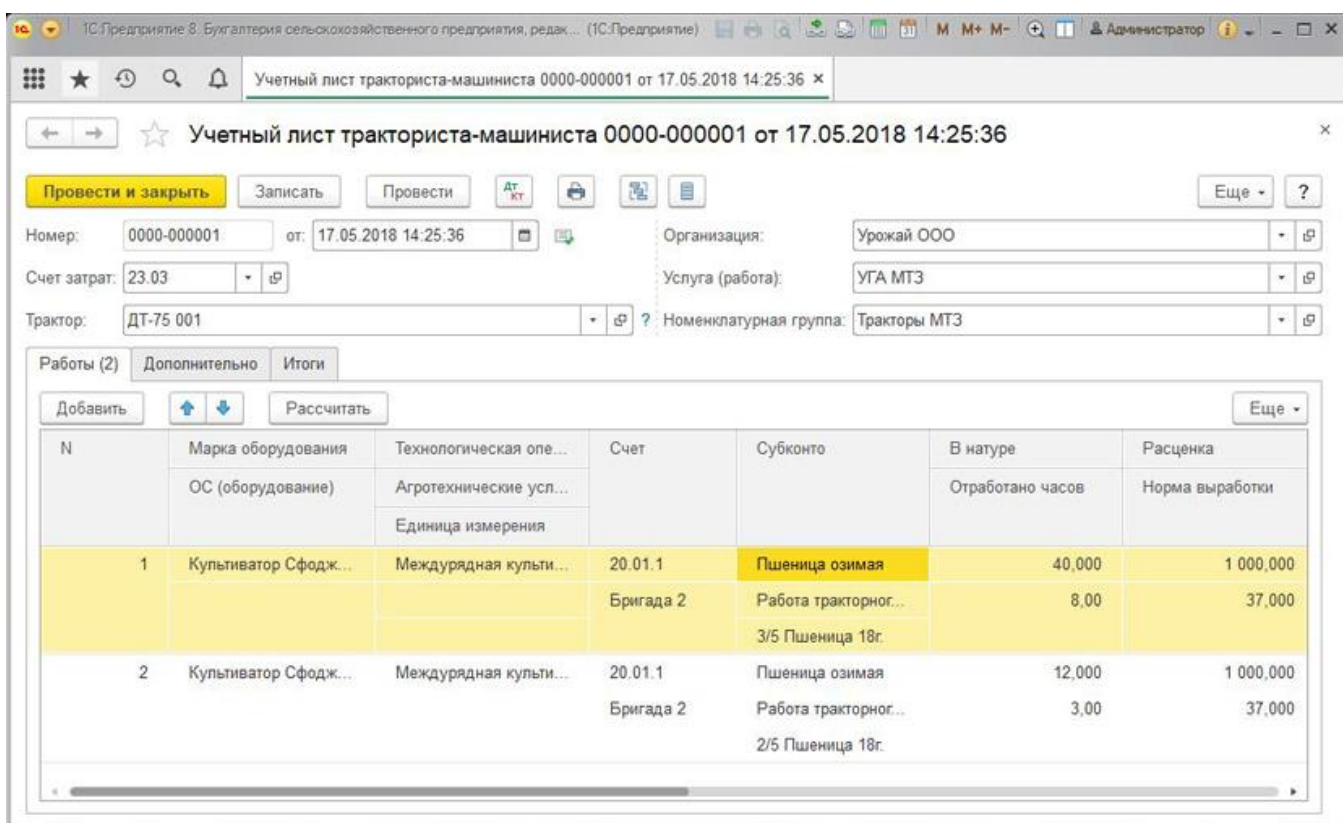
1С:Предприятие 8. Бухгалтерия сельскохозяйственного предприятия, редак... (1С:Предприятие) M M+ M- Администратор

Учетный лист тракториста-машиниста 0000-000001 от 17.05.2018 14:25:36 ×

Учетный лист тракториста-машиниста 0000-000001 от 17.05.2018 14:25:36

Провести и закрыть | Записать | Провести | Дт Кт | Еще | ?

Номер: 0000-000001 от: 17.05.2018 14:25:36
Организация: Урожай ООО
Счет затрат: 23.03
Услуга (работа): УГА МТЗ
Трактор: ДТ-75 001 ?
Номенклатурная группа: Тракторы МТЗ

Работы (2) | Дополнительно | Итоги

Добавить | Рассчитать | Еще

| N | Марка оборудования / ОС (оборудование) | Технологическая опе... / Агротехнические усл... / Единица измерения | Счет | Субконто | В натуре / Отработано часов | Расценка / Норма выработки |
|---|---|---|---|---|---|---|
| 1 | Культиватор Сфодж... | Междурядная культи... | 20.01.1 | Пшеница озимая | 40,000 | 1 000,000 |
| | | | Бригада 2 | Работа тракторног... | 8,00 | 37,000 |
| | | | | 3/5 Пшеница 18г. | | |
| 2 | Культиватор Сфодж... | Междурядная культи... | 20.01.1 | Пшеница озимая | 12,000 | 1 000,000 |
| | | | Бригада 2 | Работа тракторног... | 3,00 | 37,000 |
| | | | | 2/5 Пшеница 18г. | | |